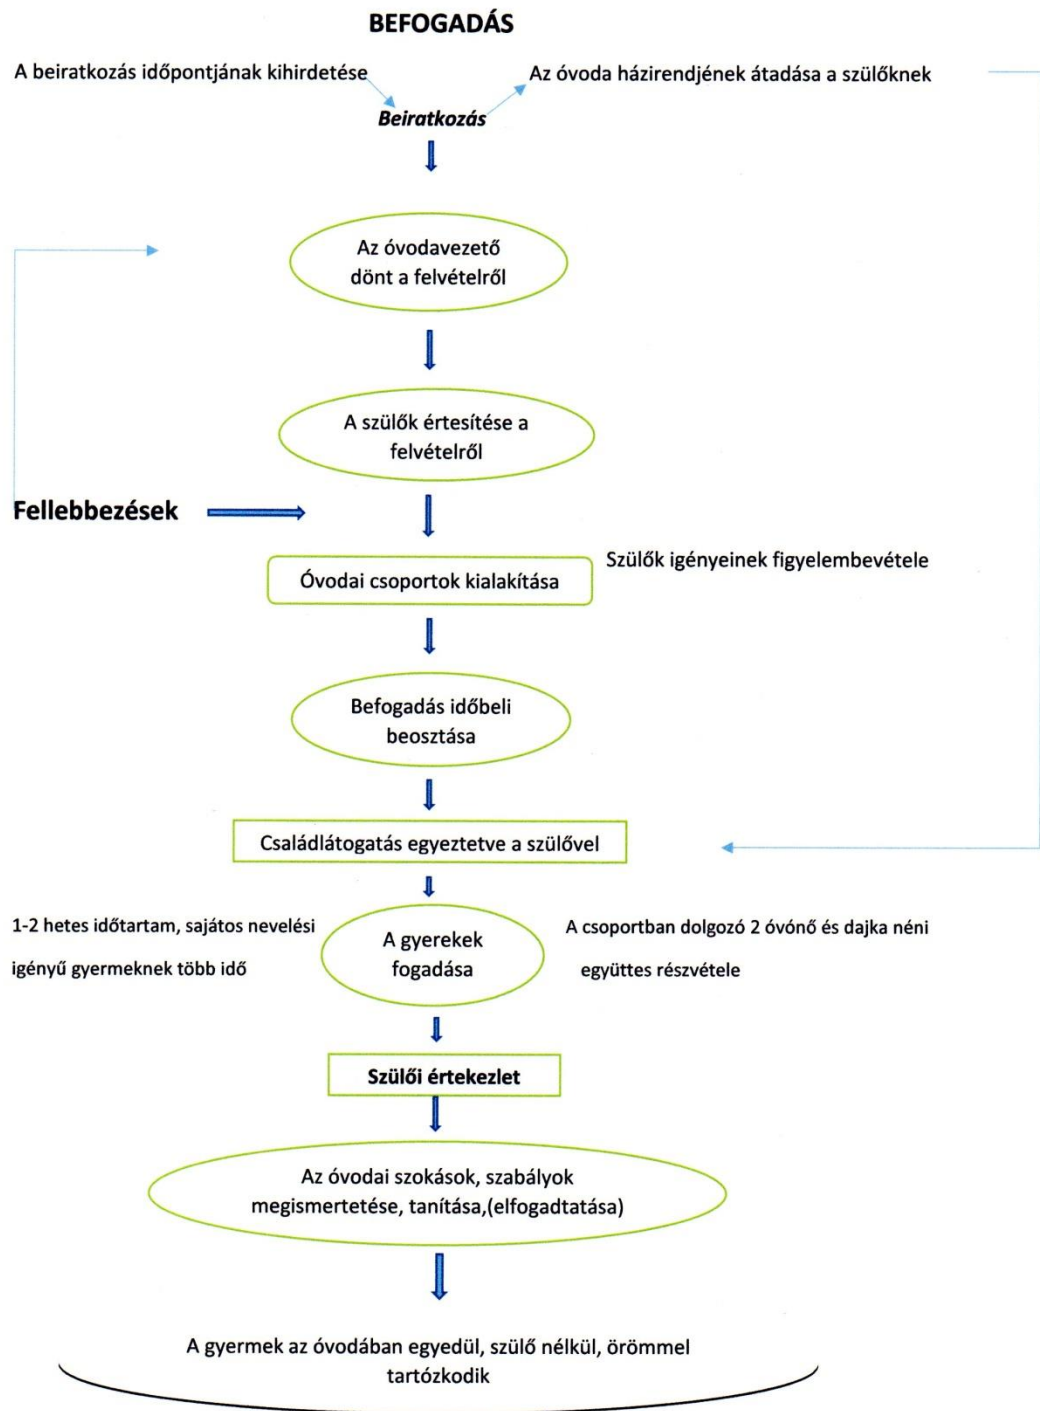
BEFOGADÁS

A beiratkozás időpontjának kihirdetése

Az óvoda házirendjének átadása a szülőknek

Beiratkozás

Az óvodavezető dönt a felvételről

A szülők értesítése a felvételről

Fellebbezések

Óvodai csoportok kialakítása

Szülők igényeinek figyelembevétele

Befogadás időbeli beosztása

Családlátogatás egyeztetve a szülővel

1-2 hetes időtartam, sajátos nevelési igényű gyermeknek több idő

A gyerekek fogadása

A csoportban dolgozó 2 óvónő és dajka néni együttes részvétele

Szülői értekezlet

Az óvodai szokások, szabályok megismertetése, tanítása,(elfogadtatása)

A gyermek az óvodában egyedül, szülő nélkül, örömmel tartózkodik